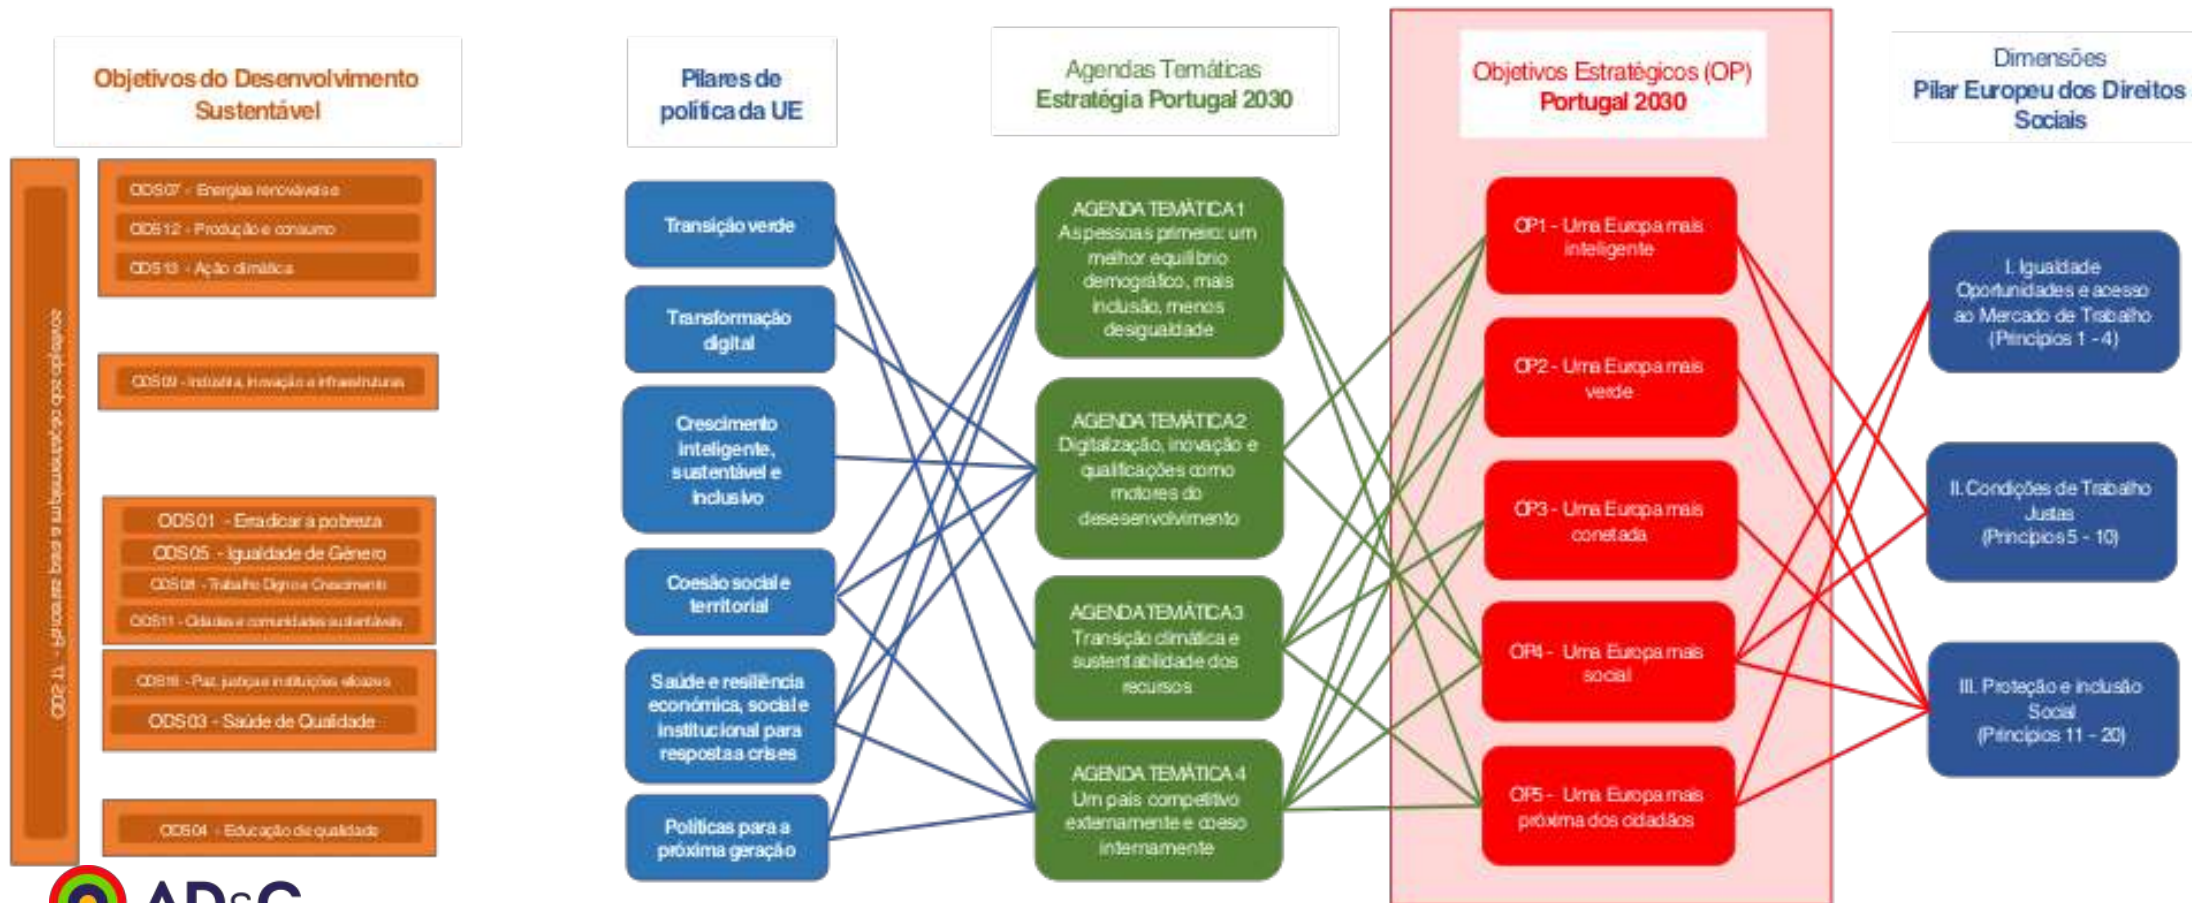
Objetivos do Desenvolvimento Sustentável

ODS17 - Parcerias para a implementação dos objetivos

ODS07 - Energias renováveis e
ODS12 - Produção e consumo
ODS13 - Ação climática

ODS09 - Indústria, inovação e infraestruturas

ODS01 - Erradicar a pobreza
ODS05 - Igualdade de Género
ODS08 - Trabalho Digno e Crescimento
ODS11 - Cidades e comunidades sustentáveis

ODS16 - Paz, justiça e instituições eficazes
ODS03 - Saúde de Qualidade

ODS04 - Educação de qualidade

Pilares de política da UE

Transição verde

Transformação digital

Crescimento inteligente, sustentável e inclusivo

Coesão social e territorial

Saúde e resiliência económica, social e institucional para respostas a crises

Políticas para a próxima geração

Agendas Temáticas Estratégia Portugal 2030

AGENDA TEMÁTICA 1 As pessoas primeiro: um melhor equilíbrio demográfico, mais inclusão, menos desigualdade

AGENDA TEMÁTICA 2 Digitalização, inovação e qualificações como motores do desesenvolvimento

AGENDA TEMÁTICA 3 Transição climática e sustentabilidade dos recursos

AGENDA TEMÁTICA 4 Um país competitivo externamente e coeso internamente

Objetivos Estratégicos (OP) Portugal 2030

OP1 - Uma Europa mais inteligente

OP2 - Uma Europa mais verde

OP3 - Uma Europa mais conetada

OP4 - Uma Europa mais social

OP5 - Uma Europa mais próxima dos cidadãos

Dimensões Pilar Europeu dos Direitos Sociais

I. Igualdade Oportunidades e acesso ao Mercado de Trabalho (Princípios 1 - 4)

II. Condições de Trabalho Justas (Princípios 5 - 10)

III. Proteção e inclusão Social (Princípios 11 - 20)

ADSC